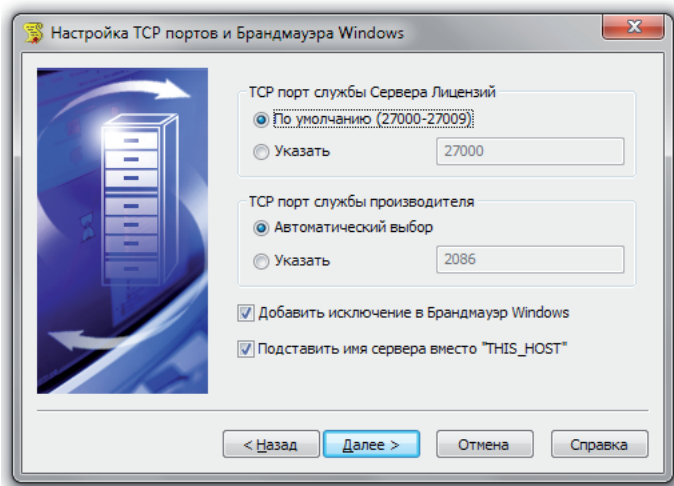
Настройка TCP портов и Брандмауэра Windows

TCP порт службы Сервера Лицензий
По умолчанию (27000-27009)
Указать 27000

TCP порт службы производителя
Автоматический выбор
Указать 2086

Добавить исключение в Брандмауэр Windows
Подставить имя сервера вместо "THIS_HOST"

< Назад Далее > Отмена Справка